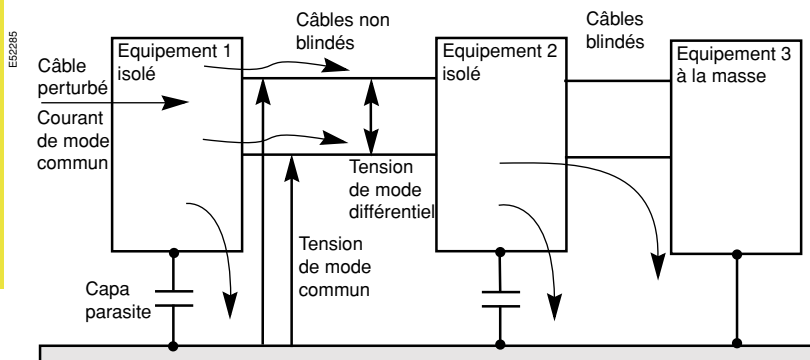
E52285

Equipement 1 isolé

Câble perturbé

Courant de mode commun

Câbles non blindés

Equipement 2 isolé

Câbles blindés

Equipement 3 à la masse

Tension de mode différentiel

Tension de mode commun

Capa parasite